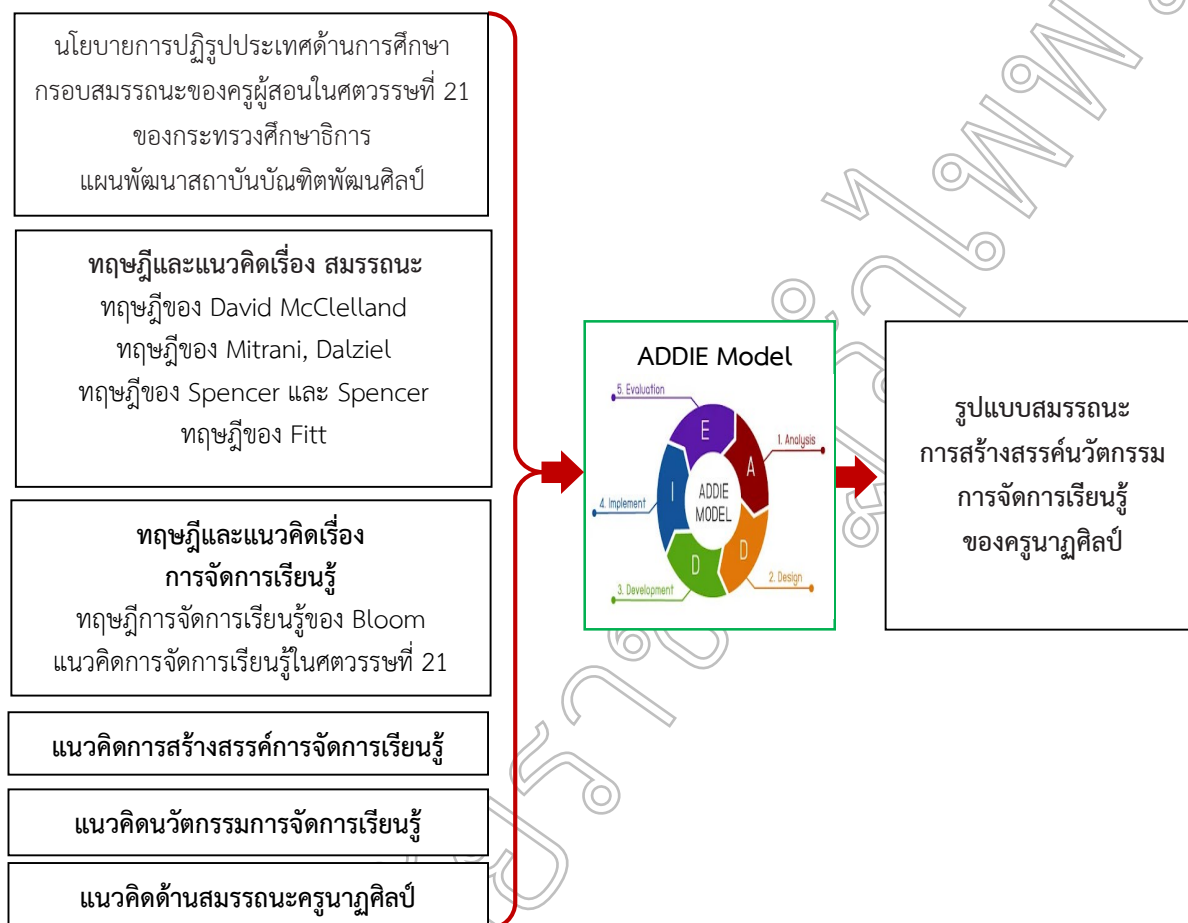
นโยบายการปฏิรูปประเทศด้านการศึกษา
กรอบสมรรถนะของครูผู้สอนในศตวรรษที่ 21
ของกระทรวงศึกษาธิการ
แผนพัฒนาสถาบันบัณฑิตพัฒนศิลป์

ทฤษฎีและแนวคิดเรื่อง สมรรถนะ
ทฤษฎีของ David McClelland
ทฤษฎีของ Mitrani, Dalziel
ทฤษฎีของ Spencer และ Spencer
ทฤษฎีของ Fitt

ทฤษฎีและแนวคิดเรื่อง
การจัดการเรียนรู้
ทฤษฎีการจัดการเรียนรู้ของ Bloom
แนวคิดการจัดการเรียนรู้ในศตวรรษที่ 21

แนวคิดการสร้างสรรค์การจัดการเรียนรู้

แนวคิดนวัตกรรมการจัดการเรียนรู้

แนวคิดด้านสมรรถนะครูนาฏศิลป์

ADDIE Model

5. Evaluation
E
1. Analysis
A
4. Implement
I
ADDIE MODEL
D
2. Design
D
3. Development

รูปแบบสมรรถนะ
การสร้างสรรค์นวัตกรรม
การจัดการเรียนรู้
ของครูนาฏศิลป์